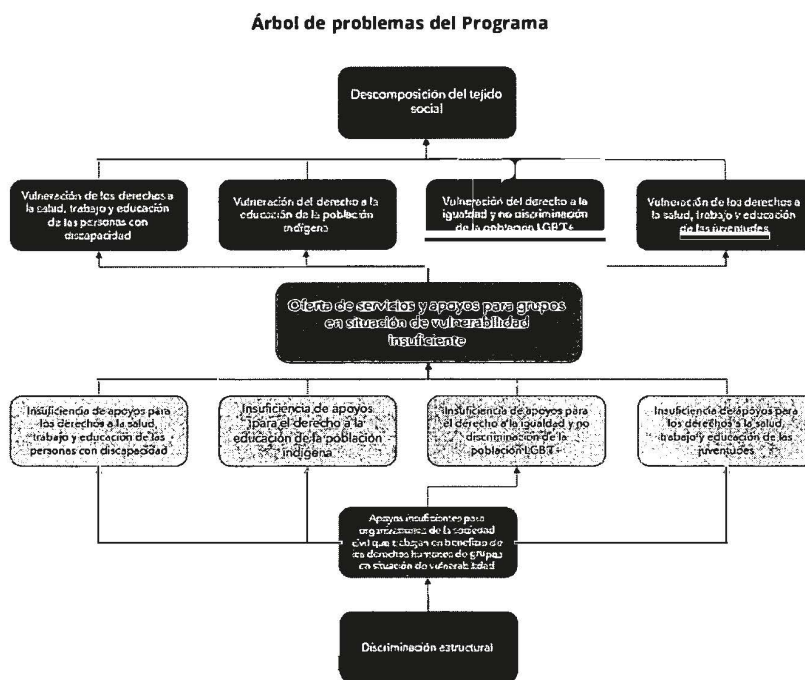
Árbol de problemas del Programa

Descomposición del tejido social

Vulneración de los derechos a la salud, trabajo y educación de las personas con discapacidad

Vulneración del derecho a la educación de la población indígena

Vulneración del derecho a la igualdad y no discriminación de la población LGBT+

Vulneración de los derechos a la salud, trabajo y educación de las juventudes

Oferta de servicios y apoyos para grupos en situación de vulnerabilidad insuficiente

Insuficiencia de apoyos para los derechos a la salud, trabajo y educación de las personas con discapacidad

Insuficiencia de apoyos para el derecho a la educación de la población indígena

Insuficiencia de apoyos para el derecho a la igualdad y no discriminación de la población LGBT+

Insuficiencia de apoyos para los derechos a la salud, trabajo y educación de las juventudes

Apoyos insuficientes para organizaciones de la sociedad civil que trabajan en beneficio de los derechos humanos de grupos en situación de vulnerabilidad

Discriminación estructural